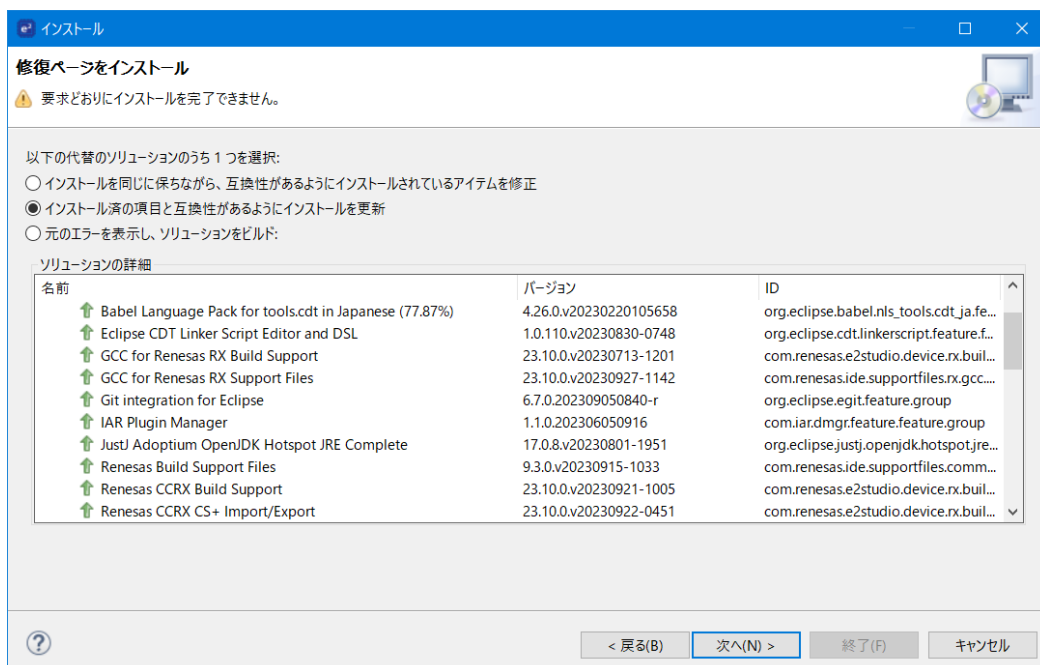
インストール

修復ページをインストール

要求どおりにインストールを完了できません。

以下の代替のソリューションのうち 1 つを選択:

インストールを同じに保ちながら、互換性があるようにインストールされているアイテムを修正

インストール済の項目と互換性があるようにインストールを更新

元のエラーを表示し、ソリューションをビルド:

ソリューションの詳細

| 名前 | バージョン | ID |
|---|---|---|
| Babel Language Pack for tools.cdt in Japanese (77.87%) | 4.26.0.v20230220105658 | org.eclipse.babel.nls_tools.cdt_ja.fe... |
| Eclipse CDT Linker Script Editor and DSL | 1.0.110.v20230830-0748 | org.eclipse.cdt.linkerscript.feature.f... |
| GCC for Renesas RX Build Support | 23.10.0.v20230713-1201 | com.renesas.e2studio.device.rx.buil... |
| GCC for Renesas RX Support Files | 23.10.0.v20230927-1142 | com.renesas.ide.supportfiles.rx.gcc.... |
| Git integration for Eclipse | 6.7.0.202309050840-r | org.eclipse.egit.feature.group |
| IAR Plugin Manager | 1.1.0.202306050916 | com.iar.dmgr.feature.feature.group |
| JustJ Adoptium OpenJDK Hotspot JRE Complete | 17.0.8.v20230801-1951 | org.eclipse.justj.openjdk.hotspot.jre... |
| Renesas Build Support Files | 9.3.0.v20230915-1033 | com.renesas.ide.supportfiles.comm... |
| Renesas CCRX Build Support | 23.10.0.v20230921-1005 | com.renesas.e2studio.device.rx.buil... |
| Renesas CCRX CS+ Import/Export | 23.10.0.v20230922-0451 | com.renesas.e2studio.device.rx.buil... |

< 戻る(B)　次へ(N) >　終了(F)　キャンセル